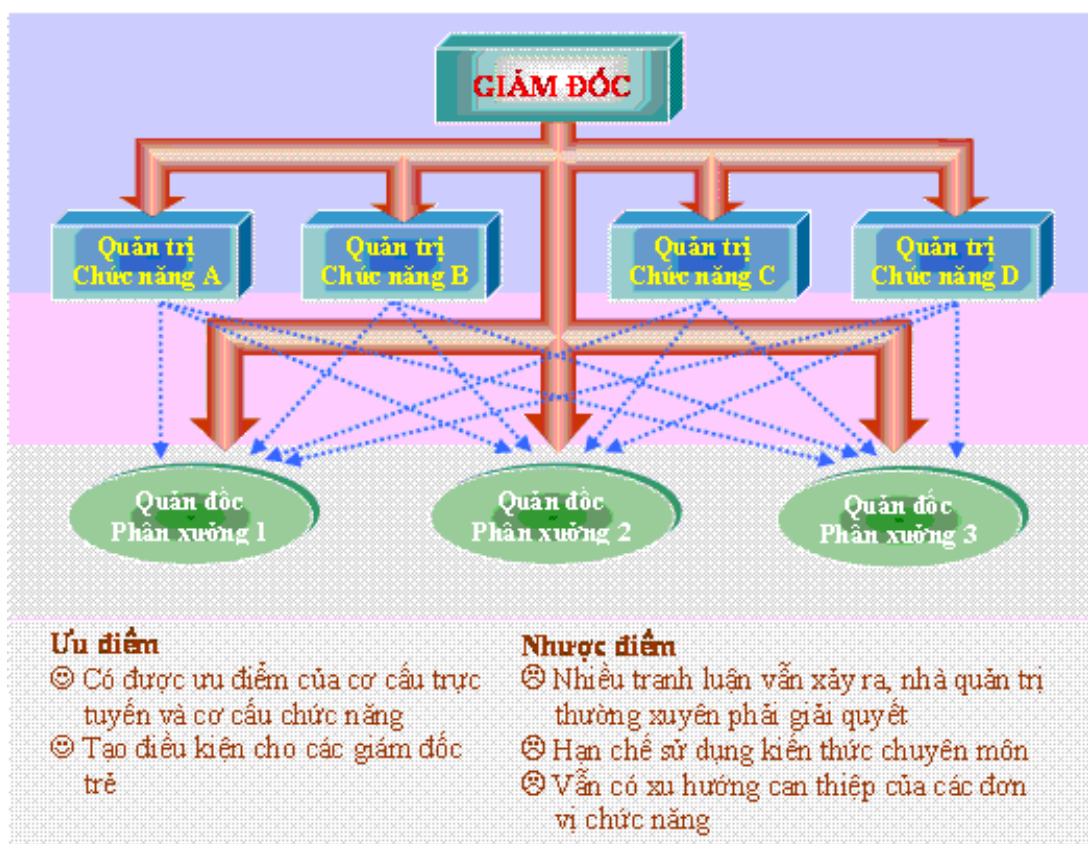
GIÁM ĐỐC

Quản trị Chức năng A

Quản trị Chức năng B

Quản trị Chức năng C

Quản trị Chức năng D

Quản đốc Phân xưởng 1

Quản đốc Phân xưởng 2

Quản đốc Phân xưởng 3

Ưu điểm
☺ Có được ưu điểm của cơ cấu trực tuyến và cơ cấu chức năng
☺ Tạo điều kiện cho các giám đốc trẻ

Nhược điểm
☹ Nhiều tranh luận vẫn xảy ra, nhà quản trị thường xuyên phải giải quyết
☹ Hạn chế sử dụng kiến thức chuyên môn
☹ Vẫn có xu hướng can thiệp của các đơn vị chức năng